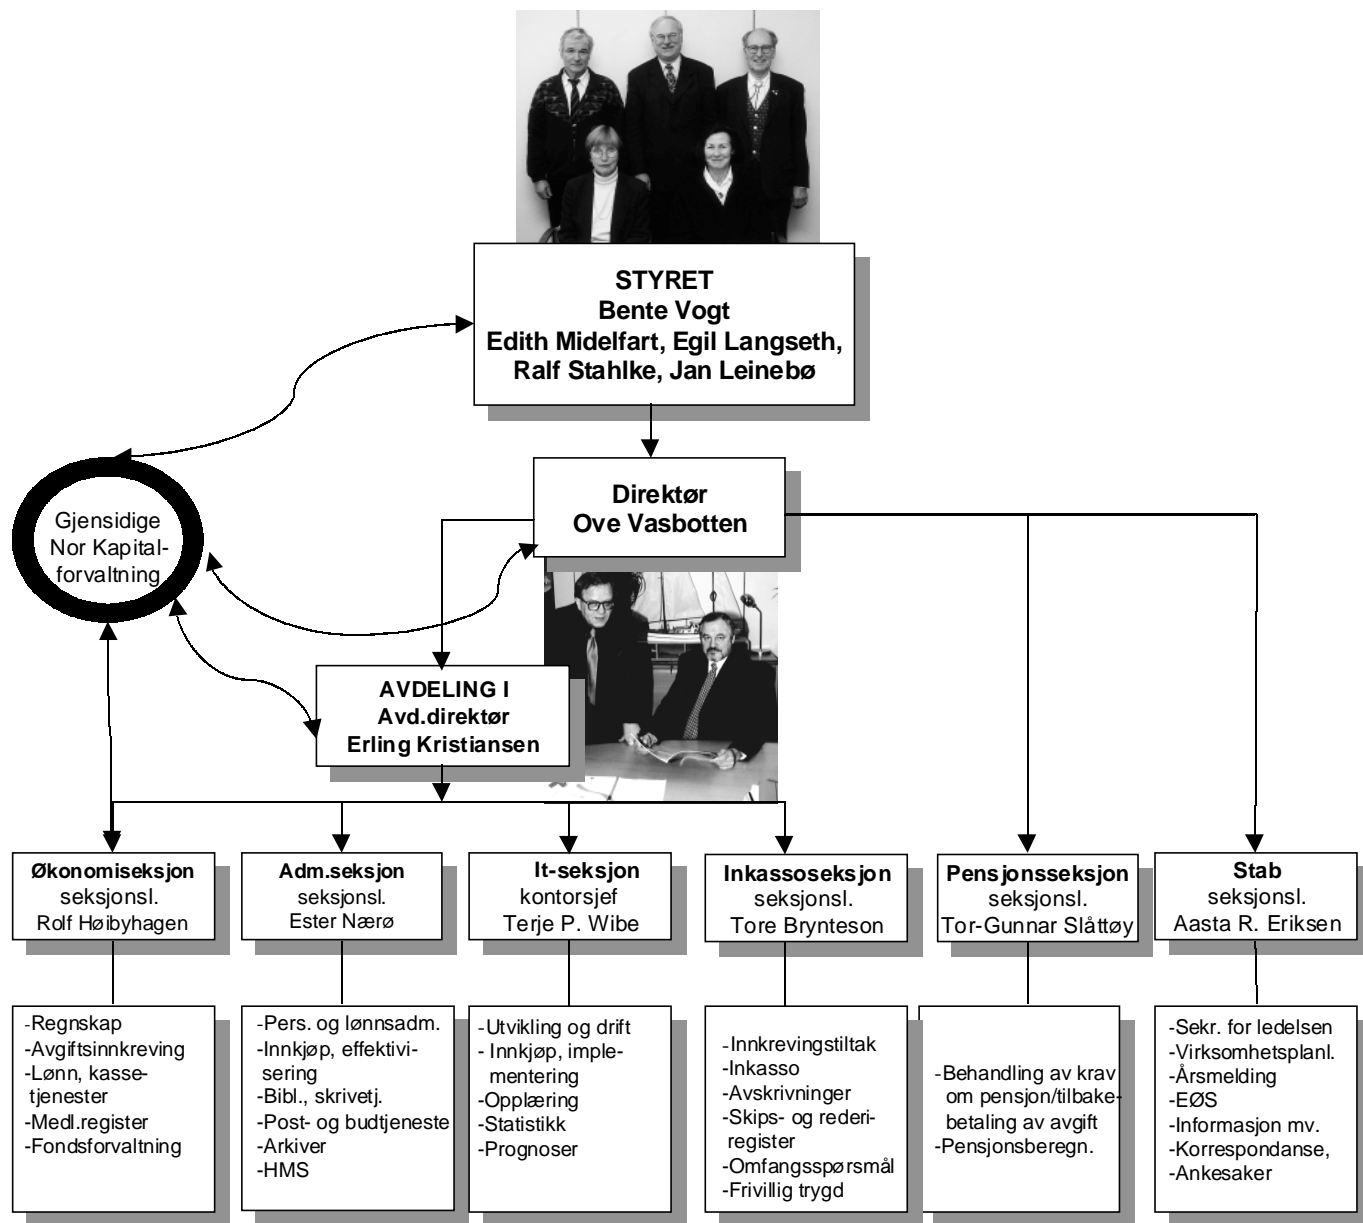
STYRET
Bente Vogt
Edith Midelfart, Egil Langseth,
Ralf Stahlke, Jan Leinebø

Gjensidige Nor Kapitalforvaltning

Direktør
Ove Vasbotten

AVDELING I
Avd.direktør
Erling Kristiansen

Økonomiseksjon
seksjonsl.
Rolf Høibyhagen

Adm.seksjon
seksjonsl.
Ester Nærø

It-seksjon
kontorsjef
Terje P. Wibe

Inkassoseksjon
seksjonsl.
Tore Brynteson

Pensjonsseksjon
seksjonsl.
Tor-Gunnar Slåttøy

Stab
seksjonsl.
Aasta R. Eriksen

-Regnskap
-Avgiftsinnkreving
-Lønn, kassetjenester
-Medl.register
-Fondsforvaltning

-Pers. og lønnsadm.
-Innkjøp, effektivisering
-Bibl., skrivetj.
-Post- og budtjeneste
-Arkiver
-HMS

-Utvikling og drift
- Innkjøp, implementering
-Opplæring
-Statistikk
-Prognoser

-Innkrevingstiltak
-Inkasso
-Avskrivninger
-Skips- og rederiregister
-Omfangsspørsmål
-Frivillig trygd

-Behandling av krav om pensjon/tilbakebetaling av avgift
-Pensjonsberegn.

-Sekr. for ledelsen
-Virksomhetsplanl.
-Årsmelding
-EØS
-Informasjon mv.
-Korrespondanse,
-Ankesaker